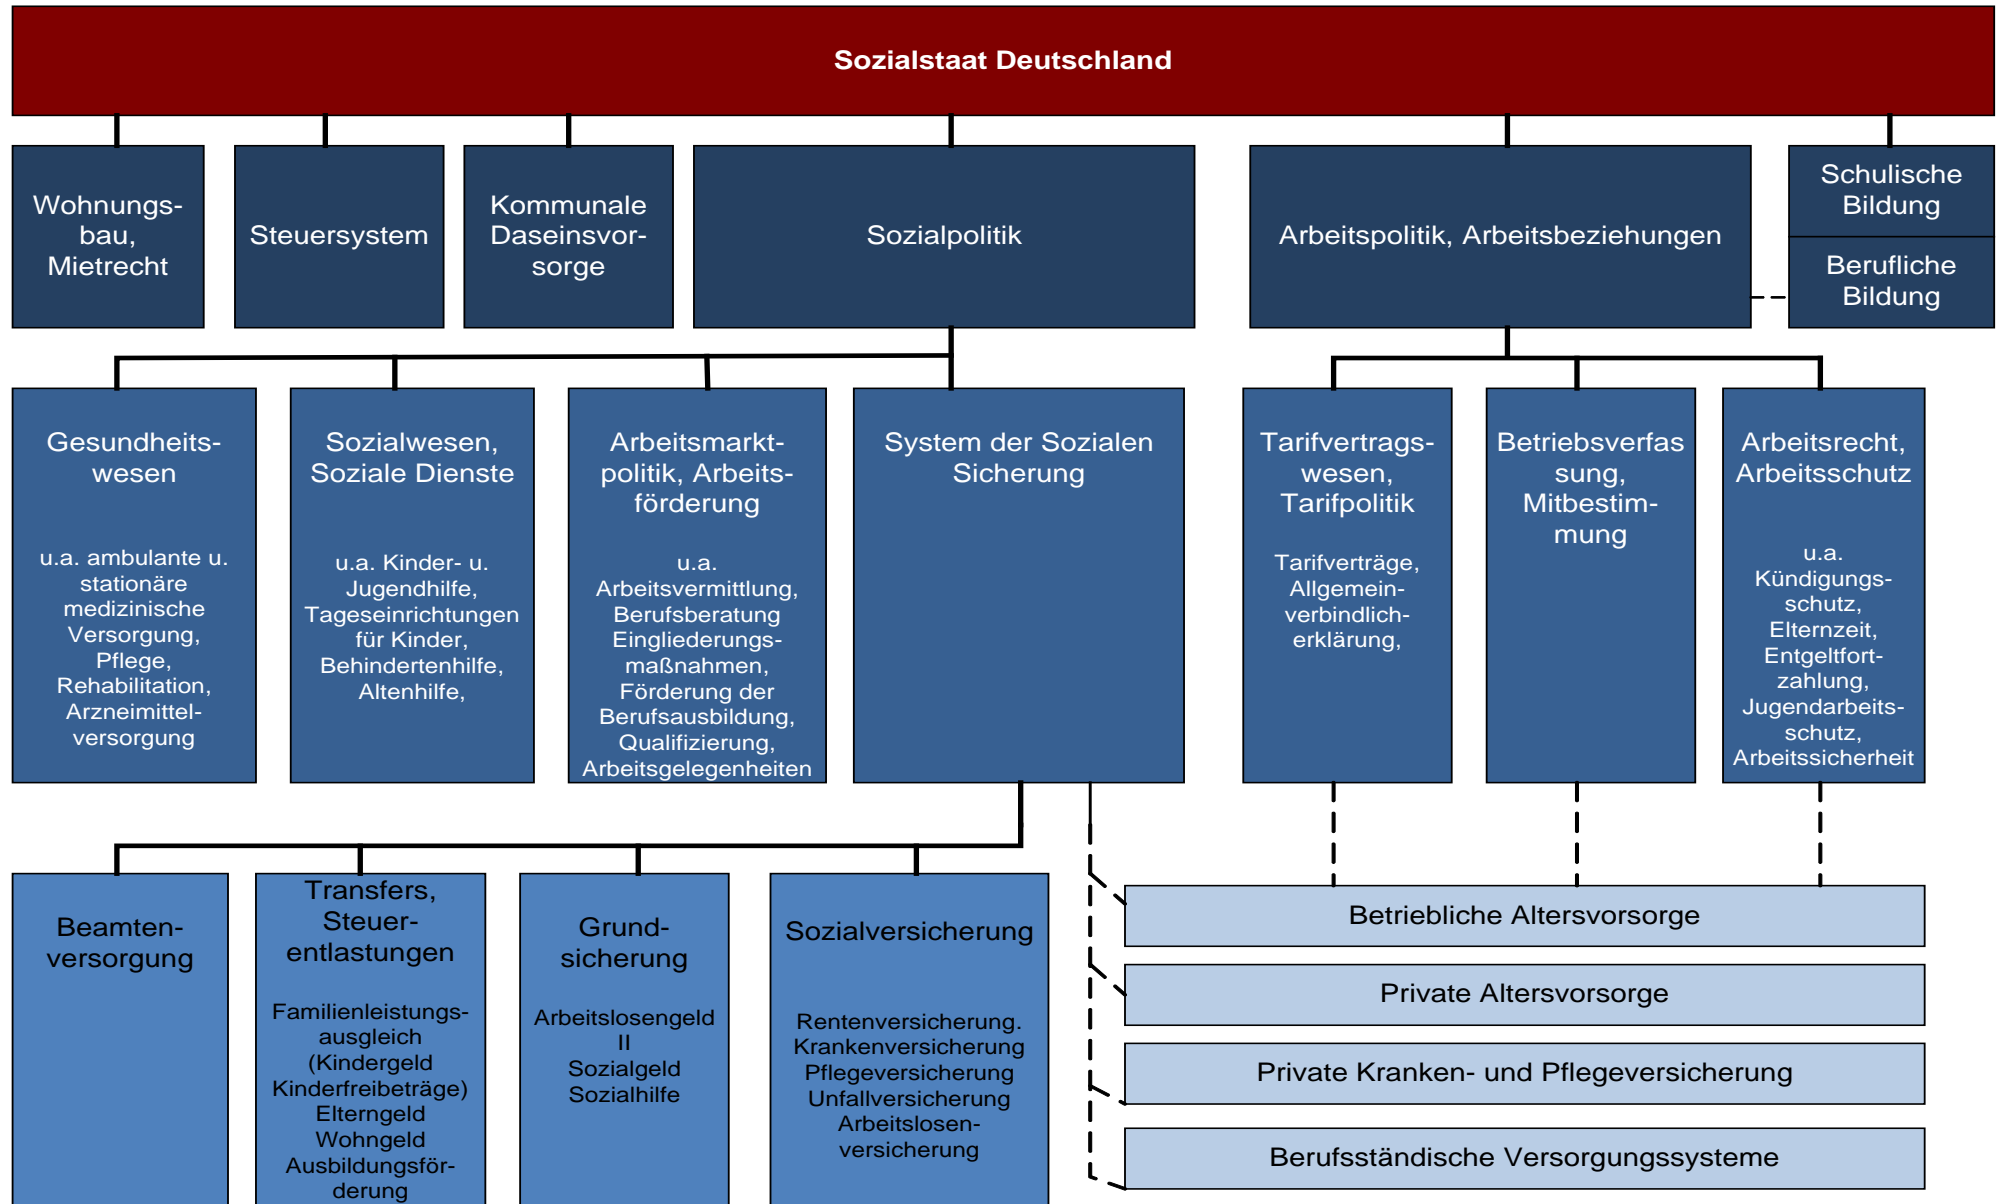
Sozialstaat Deutschland

Wohnungsbau, Mietrecht

Steuersystem

Kommunale Daseinsvorsorge

Sozialpolitik

Arbeitspolitik, Arbeitsbeziehungen

Schulische Bildung

Berufliche Bildung

Gesundheitswesen

u.a. ambulante u. stationäre medizinische Versorgung, Pflege, Rehabilitation, Arzneimittelversorgung

Sozialwesen, Soziale Dienste

u.a. Kinder- u. Jugendhilfe, Tageseinrichtungen für Kinder, Behindertenhilfe, Altenhilfe,

Arbeitsmarktpolitik, Arbeitsförderung

u.a. Arbeitsvermittlung, Berufsberatung Eingliederungsmaßnahmen, Förderung der Berufsausbildung, Qualifizierung, Arbeitsgelegenheiten

System der Sozialen Sicherung

Tarifvertragswesen, Tarifpolitik

Tarifverträge, Allgemeinverbindlicherklärung,

Betriebsverfassung, Mitbestimmung

Arbeitsrecht, Arbeitsschutz

u.a. Kündigungsschutz, Elternzeit, Entgeltfortzahlung, Jugendarbeitsschutz, Arbeitssicherheit

Beamtenversorgung

Transfers, Steuerentlastungen

Familienleistungsausgleich (Kindergeld Kinderfreibeträge) Elterngeld Wohngeld Ausbildungsförderung

Grundsicherung

Arbeitslosengeld II Sozialgeld Sozialhilfe

Sozialversicherung

Rentenversicherung. Krankenversicherung Pflegeversicherung Unfallversicherung Arbeitslosenversicherung

Betriebliche Altersvorsorge

Private Altersvorsorge

Private Kranken- und Pflegeversicherung

Berufsständische Versorgungssysteme